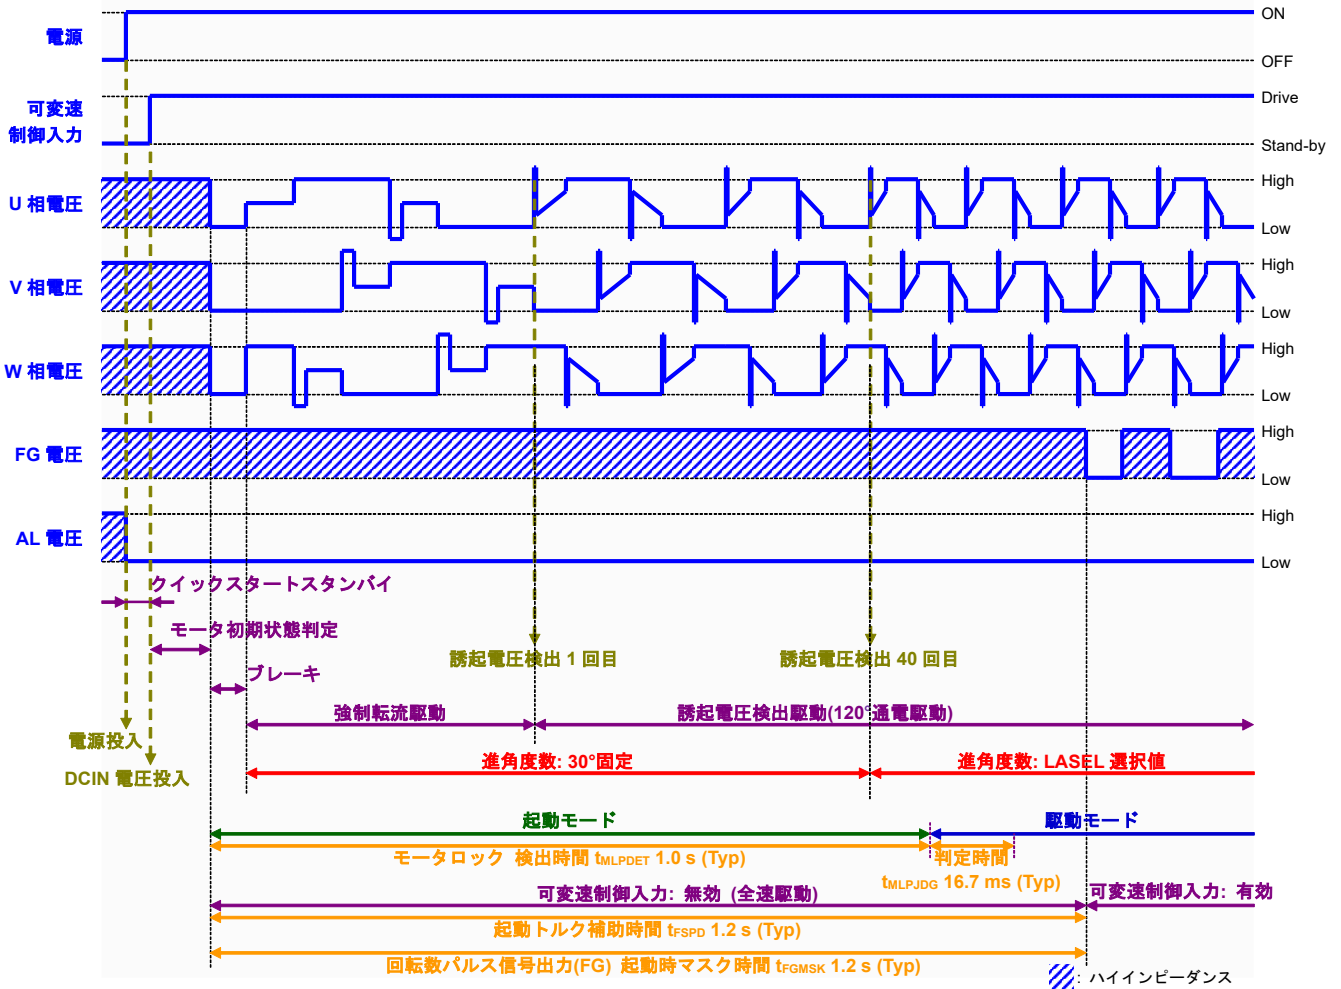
電源

ON

OFF

可変速
制御入力

Drive

Stand-by

U 相電圧

High

Low

V 相電圧

High

Low

W 相電圧

High

Low

FG 電圧

High

Low

AL 電圧

High

Low

クイックスタートスタンバイ

モータ初期状態判定

誘起電圧検出 1 回目

誘起電圧検出 40 回目

ブレーキ

強制転流駆動

誘起電圧検出駆動(120°通電駆動)

電源投入

DCIN 電圧投入

進角度数: 30°固定

進角度数: LASEL 選択値

起動モード

駆動モード

モータロック 検出時間 $t_{MLPDET}$ 1.0 s (Typ)

判定時間

$t_{MLPJDG}$ 16.7 ms (Typ)

可変速制御入力: 無効 (全速駆動)

可変速制御入力: 有効

起動トルク補助時間 $t_{FSPD}$ 1.2 s (Typ)

回転数パルス信号出力(FG) 起動時マスク時間 $t_{FGMSK}$ 1.2 s (Typ)

: ハイインピーダンス